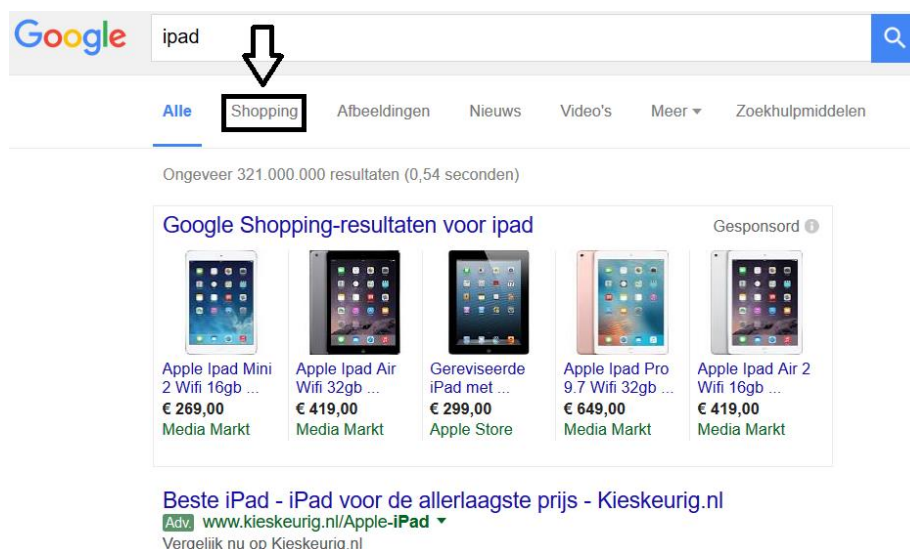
Google

ipad

Alle Shopping Afbeeldingen Nieuws Video's Meer Zoekhulpmiddelen

Ongeveer 321.000.000 resultaten (0,54 seconden)

Google Shopping-resultaten voor ipad

Gesponsord

Apple Ipad Mini 2 Wifi 16gb ...
€ 269,00
Media Markt

Apple Ipad Air Wifi 32gb ...
€ 419,00
Media Markt

Gereviseerde iPad met ...
€ 299,00
Apple Store

Apple Ipad Pro 9.7 Wifi 32gb ...
€ 649,00
Media Markt

Apple Ipad Air 2 Wifi 16gb ...
€ 419,00
Media Markt

Beste iPad - iPad voor de allerlaagste prijs - Kieskeurig.nl
Adv. www.kieskeurig.nl/Apple-iPad
Vergelijk nu op Kieskeurig.nl